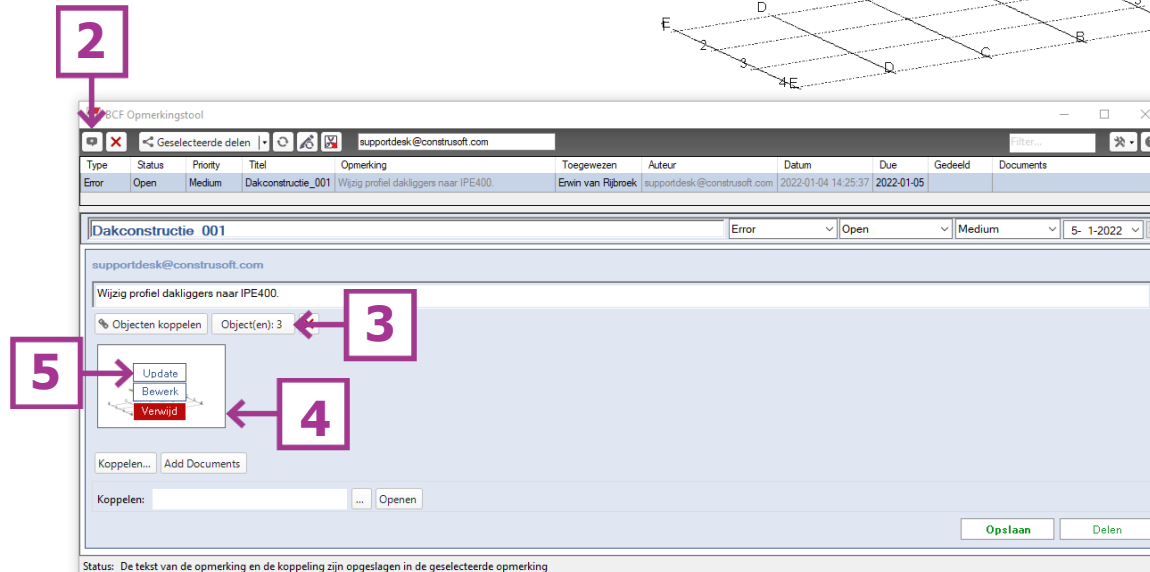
2

D
E
2
3
4 E
C
D
B

BCF Opmerkingstool

Geselecteerde delen
supportdesk@construsoft.com
Filter...

| Type | Status | Priority | Titel | Opmerking | Toegewezen | Auteur | Datum | Due | Gedeeld | Documents |
|---|---|---|---|---|---|---|---|---|---|---|
| Error | Open | Medium | Dakconstructie_001 | Wijzig profiel dakliggers naar IPE400. | Erwin van Rijbroek | supportdesk@construsoft.com | 2022-01-04 14:25:37 | 2022-01-05 | | |

Dakconstructie_001
Error
Open
Medium
5- 1-2022

supportdesk@construsoft.com

Wijzig profiel dakliggers naar IPE400.

Objecten koppelen
Object(en): 3

3

5

Update
Bewerk
Verwijd

4

Koppelen...
Add Documents

Koppelen:
...
Openen

Opslaan
Delen

Status: De tekst van de opmerking en de koppeling zijn opgeslagen in de geselecteerde opmerking